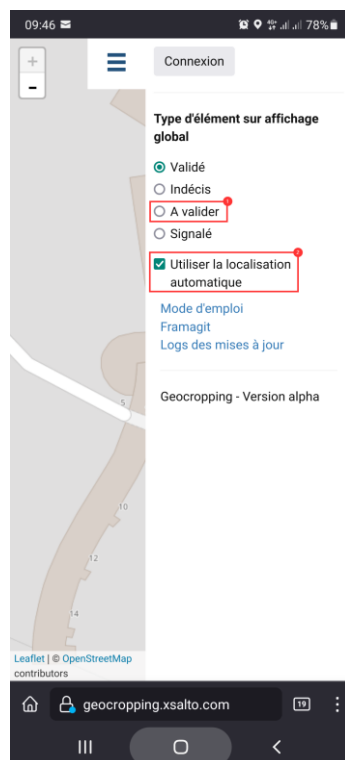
09:46 78%

+
-

Connexion

Type d'élément sur affichage global

Validé
Indécis
A valider
Signalé

Utiliser la localisation automatique

Mode d'emploi
Framagit
Logs des mises à jour

Geocropping - Version alpha

5
10
12
14

Leaflet | © OpenStreetMap contributors

geocropping.xsalto.com

19